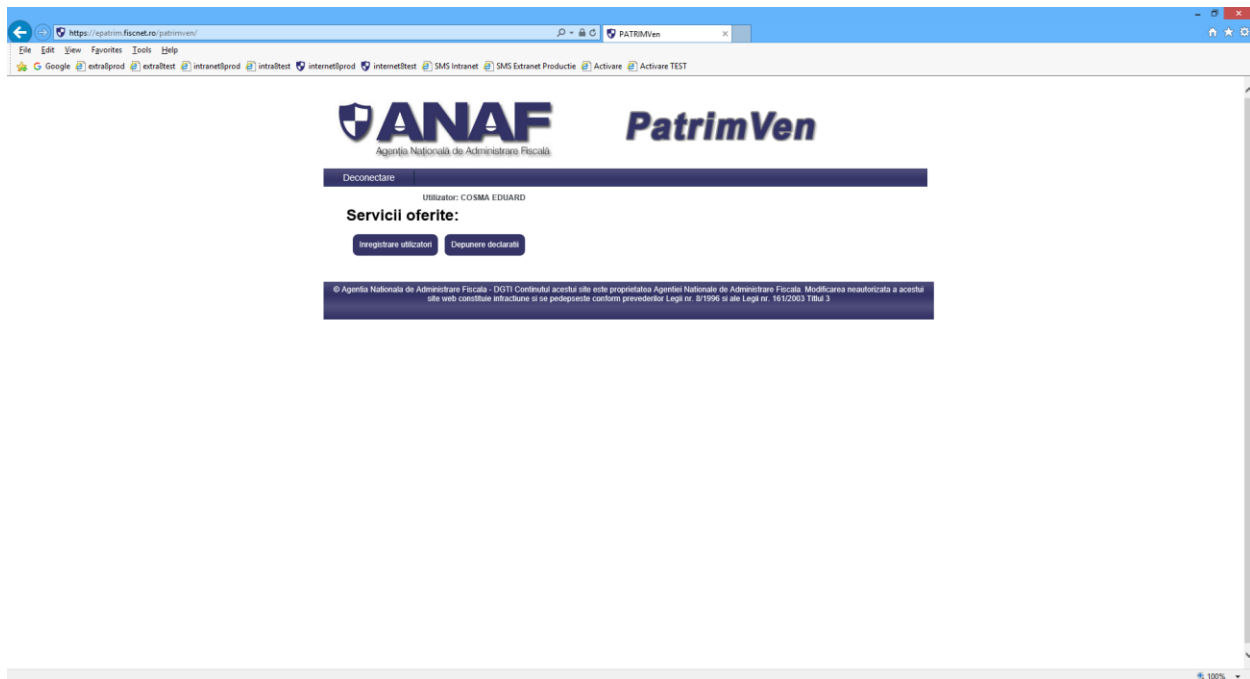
https://epatrim.fiscnet.ro/patrimven/

PATRIMVen

File Edit View Favorites Tools Help

Google extra8prod extra8test intranet8prod intra8test internet8prod internet8test SMS Intranet SMS Extranet Productie Activare Activare TEST

ANAF
Agenția Națională de Administrare Fiscală

PatrimVen

Deconectare

Utilizator: COSMA EDUARD

Servicii oferite:

Inregistrare utilizatori

Depunere declaratii

© Agentia Nationala de Administrare Fiscala - DGTI Continutul acestui site este proprietatea Agentiei Nationale de Administrare Fiscale. Modificarea neautorizata a acestui site web constituie infractiune si se pedepseste conform prevederilor Legii nr. 8/1996 si ale Legii nr. 161/2003 Titlul 3

100%